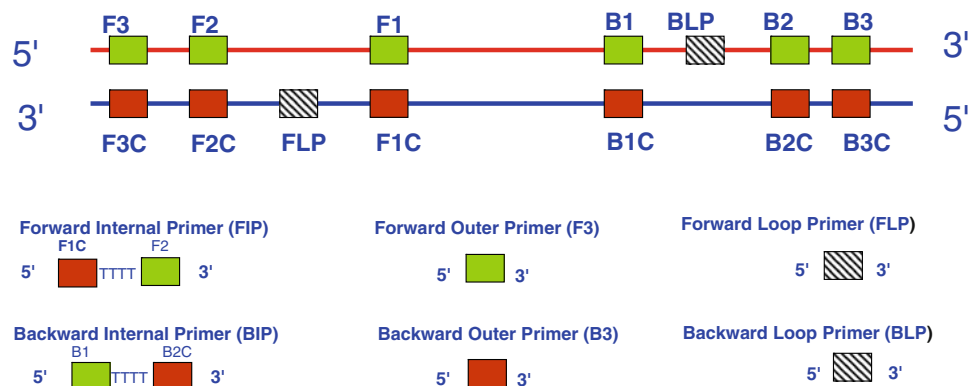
F3 F2 F1 B1 BLP B2 B3

5' 3'

3' 5'

F3C F2C FLP F1C B1C B2C B3C

Forward Internal Primer (FIP)
F1C F2
5' TTTT 3'

Forward Outer Primer (F3)
5' 3'

Forward Loop Primer (FLP)
5' 3'

Backward Internal Primer (BIP)
B1 B2C
5' TTTT 3'

Backward Outer Primer (B3)
5' 3'

Backward Loop Primer (BLP)
5' 3'